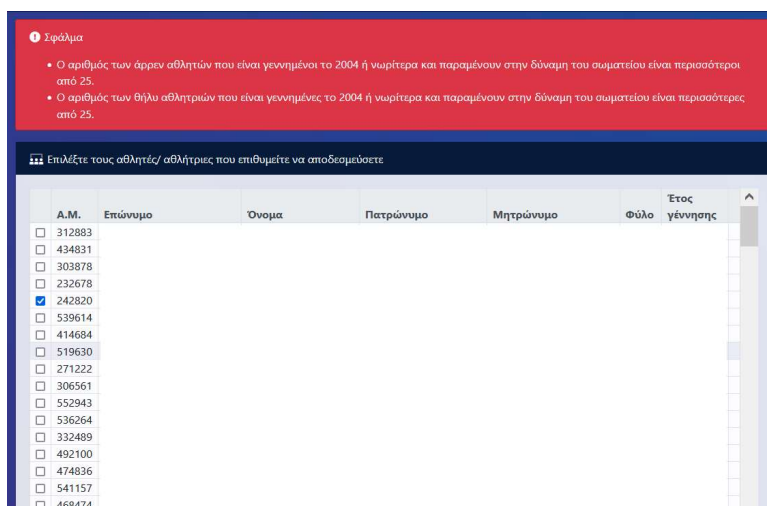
Σφάλμα

- Ο αριθμός των άρρεν αθλητών που είναι γεννημένοι το 2004 ή νωρίτερα και παραμένουν στην δύναμη του σωματείου είναι περισσότεροι από 25.
- Ο αριθμός των θήλυ αθλητριών που είναι γεννημένες το 2004 ή νωρίτερα και παραμένουν στην δύναμη του σωματείου είναι περισσότερες από 25.

Επιλέξτε τους αθλητές/ αθλήτριες που επιθυμείτε να αποδεσμεύσετε

| | Α.Μ. | Επώνυμο | Όνομα | Πατρώνυμο | Μητρώνυμο | Φύλο | Έτος γέννησης |
|---|---|---|---|---|---|---|---|
| ☐ | 312883 | | | | | | |
| ☐ | 434831 | | | | | | |
| ☐ | 303878 | | | | | | |
| ☐ | 232678 | | | | | | |
| ☑ | 242820 | | | | | | |
| ☐ | 539614 | | | | | | |
| ☐ | 414684 | | | | | | |
| ☐ | 519630 | | | | | | |
| ☐ | 271222 | | | | | | |
| ☐ | 306561 | | | | | | |
| ☐ | 552943 | | | | | | |
| ☐ | 536264 | | | | | | |
| ☐ | 332489 | | | | | | |
| ☐ | 492100 | | | | | | |
| ☐ | 474836 | | | | | | |
| ☐ | 541157 | | | | | | |
| ☐ | 468474 | | | | | | |